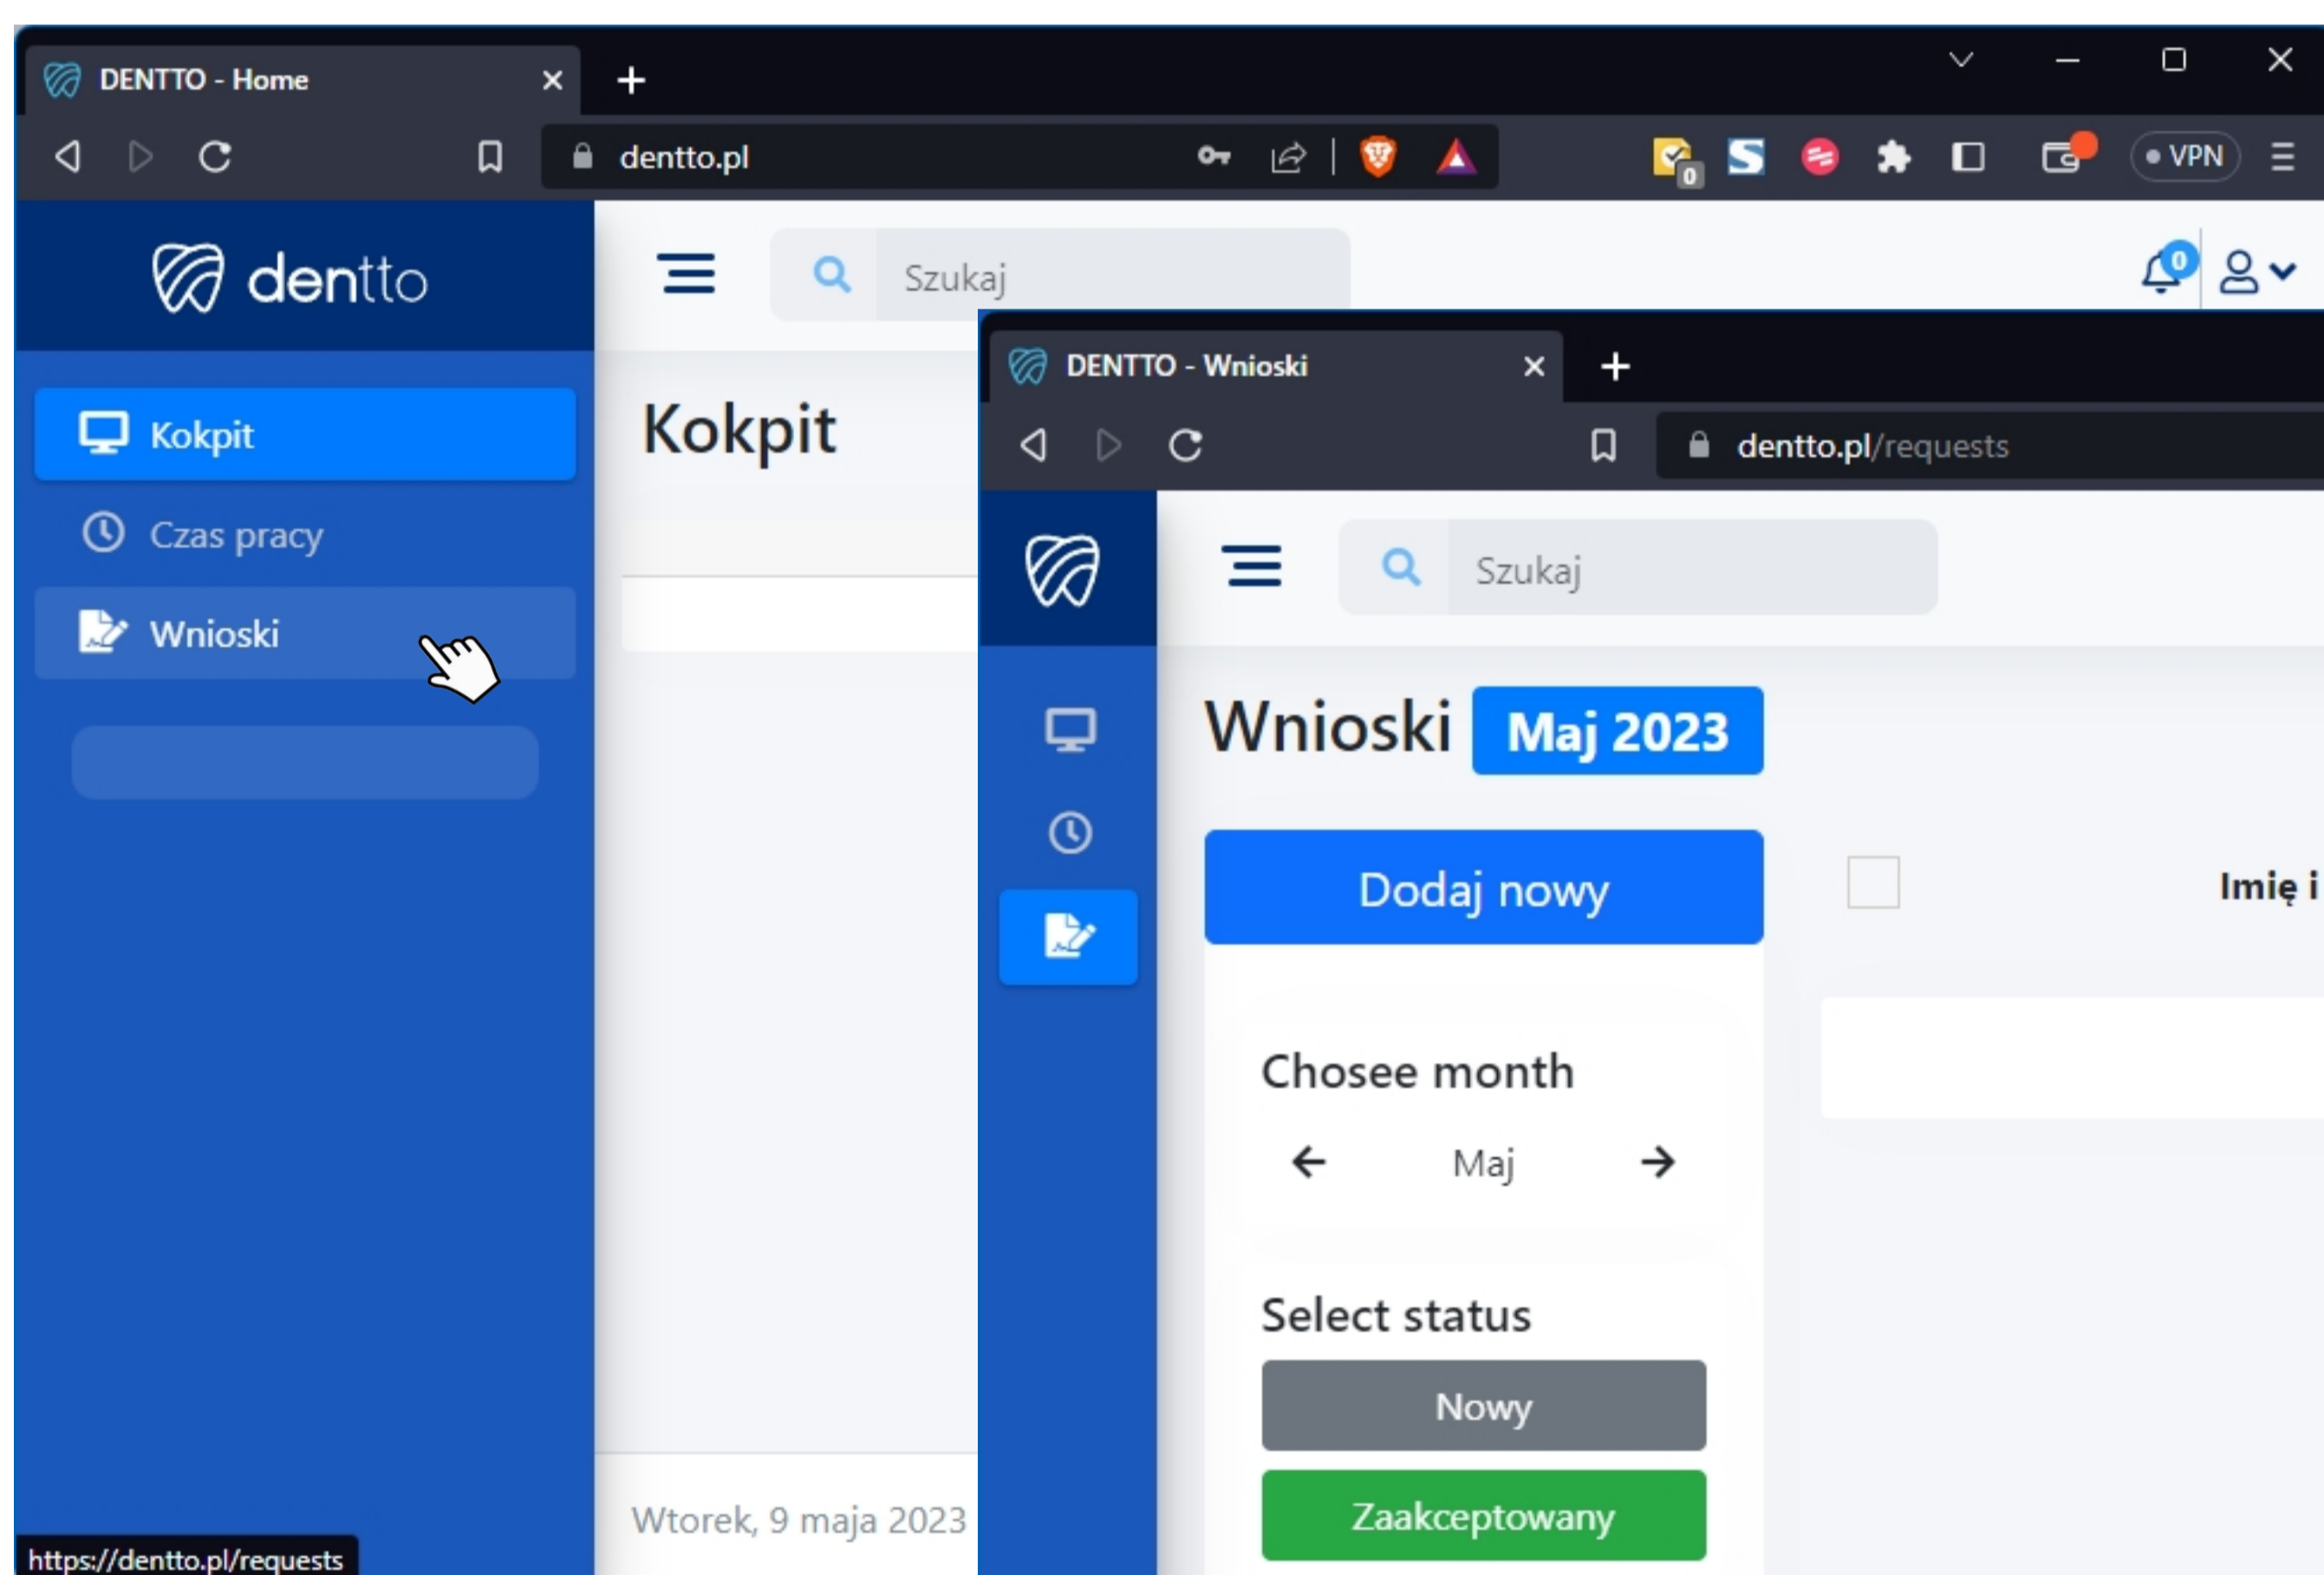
DENTTO - Home

dentto.pl

VPN

dentto

Szukaj

Kokpit

Czas pracy

Wnioski

Kokpit

Wtorek, 9 maja 2023

https://dentto.pl/requests

DENTTO - Wnioski

dentto.pl/requests

Szukaj

Wnioski Maj 2023

Dodaj nowy

Imię i

Chosee month

Maj

Select status

Nowy

Zaakceptowany